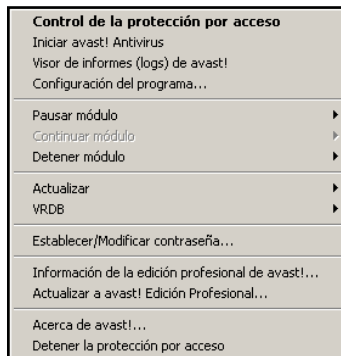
Control de la protección por acceso
Iniciar avast! Antivirus
Visor de informes (logs) de avast!
Configuración del programa...

Pausar módulo
Continuar módulo
Detener módulo

Actualizar
VRDB

Establecer/Modificar contraseña...

Información de la edición profesional de avast!...
Actualizar a avast! Edición Profesional...

Acerca de avast!...
Detener la protección por acceso